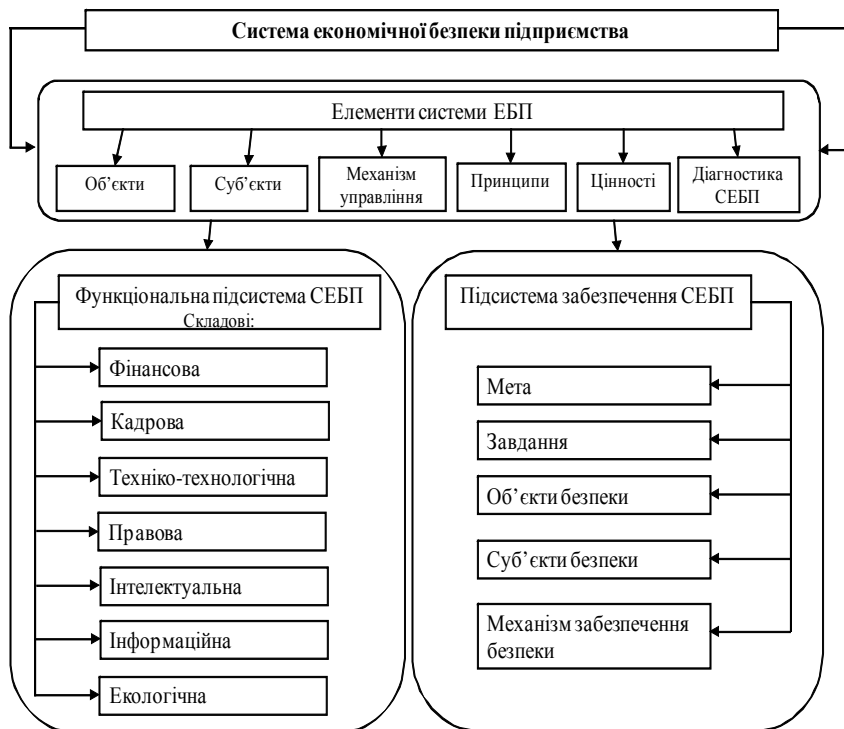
Система економічної безпеки підприємства

Елементи системи ЕБП

Об'єкти

Суб'єкти

Механізм управління

Принципи

Цінності

Діагностика СЕБП

Функціональна підсистема СЕБП
Складові:

Фінансова

Кадрова

Техніко-технологічна

Правова

Інтелектуальна

Інформаційна

Екологічна

Підсистема забезпечення СЕБП

Мета

Завдання

Об'єкти безпеки

Суб'єкти безпеки

Механізм забезпечення безпеки